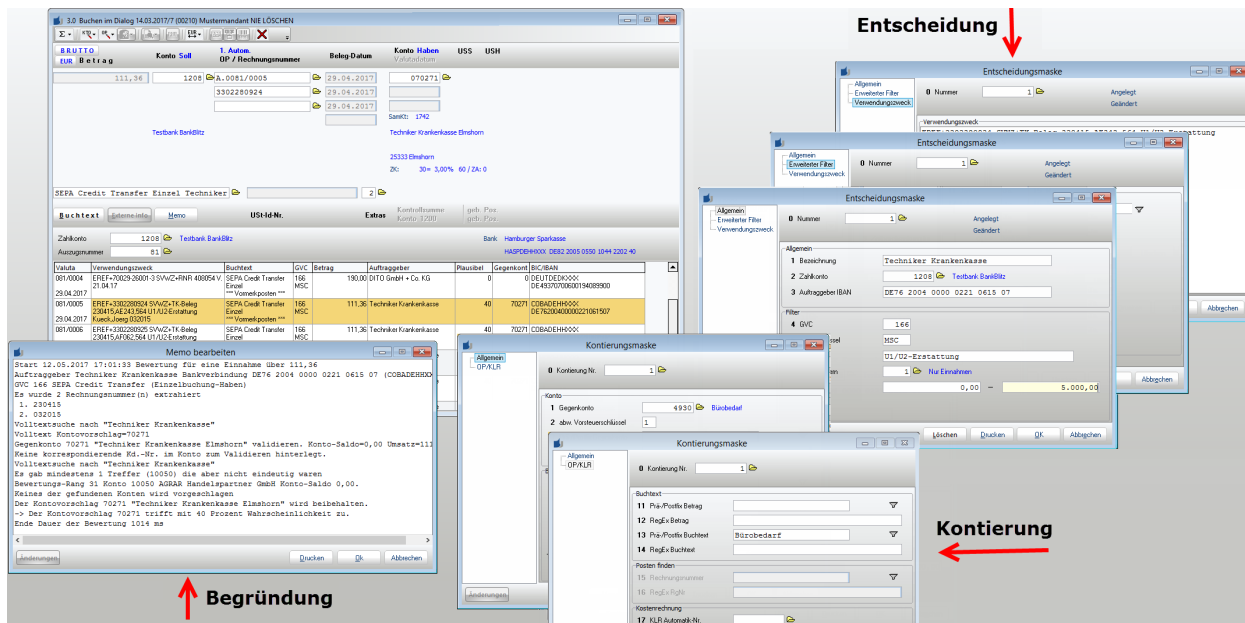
3.0 Buchen im Dialog 14.03.2017/7 (00210) Mustermandant NIE LÖSCHEN

BRUTTO EUR Betrag | Konto Soll | 1. Autom. OP / Rechnungsnummer | Beleg-Datum | Konto Haben Valutadatum | USS | USH

111,36 | 1208 | A.0081/0005 | 29.04.2017 | 070271
3302280924 | 29.04.2017
29.04.2017

SamKt: 1742
Testbank BankBlitz
Techniker Krankenkasse Elmshorn
25333 Elmshorn
ZK: 30= 3,00% 60 / ZA: 0

SEPA Credit Transfer Einzel Techniker | 2

Buchtext | Externe Info | Memo | USt-Id-Nr. | Extras | Kontrollnummer Konto-1208 | gebr. Pos. gebr. Pos.

Zahlkonto 1208 Testbank BankBlitz | Bank Hamburger Sparkasse
Auszugnummer 81 | HASPDEHHXXX DE82 2005 0550 1044 2202 40

| Valuta | Verwendungszweck | Buchtext | GVC | Betrag | Auftraggeber | Plausibel | Gegenkont | BIC/IBAN |
|---|---|---|---|---|---|---|---|---|
| 081/0004 29.04.2017 | EREF+70029-26001-3 SVWZ+RNR 408054 V 21.04.17 | SEPA Credit Transfer Einzel *** Vormerkposten *** | 166 MSC | 190,00 | DITO GmbH + Co. KG | 0 | 0 | DEUTDEDKXXX DE49370700601949890 |
| 081/0005 29.04.2017 | EREF+3302280924 SVWZ+TK-Beleg 230415,AE243,564 U1/U2-Erstattung Kueck,Joerg 032015 | SEPA Credit Transfer Einzel *** Vormerkposten *** | 166 MSC | 111,36 | Techniker Krankenkasse | 40 | 70271 | COBADEHHXXX DE76200400000221061507 |
| 081/0006 | EREF+3302280925 SVWZ+TK-Beleg 230415,AF062,564 U1/U2-Erstattung | SEPA Credit Transfer Einzel | 166 MSC | 111,36 | Techniker Krankenkasse | 40 | 70271 | COBADEHHXXX |

Memo bearbeiten
Start 12.05.2017 17:01:33 Bewertung für eine Einnahme über 111,36
Auftraggeber Techniker Krankenkasse Bankverbindung DE76 2004 0000 0221 0615 07 (COBADEHHX
GVC 166 SEPA Credit Transfer (Einzelbuchung-Haben)
Es wurde 2 Rechnungsnummer(n) extrahiert
1. 230415
2. 032015
Volltextsuche nach "Techniker Krankenkasse"
Volltext Kontovorschlag=70271
Gegenkonto 70271 "Techniker Krankenkasse Elmshorn" validieren. Konto-Saldo=0,00 Umsatz=111
Keine korrespondierende Kd.-Nr. im Konto zum Validieren hinterlegt.
Volltextsuche nach "Techniker Krankenkasse"
Es gab mindestens 1 Treffer (10050) die aber nicht eindeutig waren
Bewertungs-Rang 31 Konto 10050 AGRAR Handelspartner GmbH Konto-Saldo 0,00.
Keines der gefundenen Konten wird vorgeschlagen
Der Kontovorschlag 70271 "Techniker Krankenkasse Elmshorn" wird beibehalten.
-> Der Kontovorschlag 70271 trifft mit 40 Prozent Wahrscheinlichkeit zu.
Ende Dauer der Bewertung 1014 ms
Änderungen | Drucken | Ok | Abbrechen

Begründung

Entscheidung

Entscheidungsmaske
Allgemein | Erweiterter Filter | Verwendungszweck
0 Nummer 1 | Angelegt | Geändert
Verwendungszweck

Entscheidungsmaske
Allgemein | Erweiterter Filter | Verwendungszweck
0 Nummer 1 | Angelegt | Geändert

Entscheidungsmaske
Allgemein | Erweiter Filter | Verwendungszweck
0 Nummer 1 | Angelegt | Geändert
Allgemein
1 Bezeichnung Techniker Krankenkasse
2 Zahlkonto 1208 Testbank BankBlitz
3 Auftraggeber IBAN DE76 2004 0000 0221 0615 07
Filter
4 GVC 166
ssel MSC
U1/U2-Erstattung
ein 1 Nur Einnahmen
0,00 – 5.000,00
Löschen | Drucken | OK | Abbrechen
Abbrechen | Abbrechen

Kontierungsmaske
Allgemein | OP/KLR
0 Kontierung Nr. 1
Konto
1 Gegenkonto 4930 Bürobedarf
2 abw. Vorsteuerschlüssel 1
Änderungen

Kontierungsmaske
Allgemein | OP/KLR
0 Kontierung Nr. 1
Buchtext
11 Prä-/Postfix Betrag
12 RegEx Betrag
13 Prä-/Postfix Buchtext Bürobedarf
14 RegEx Buchtext
Posten finden
15 Rechnungsnummer
16 RegEx RgNr
Kostenrechnung
17 KLR Automatik-Nr.

Kontierung